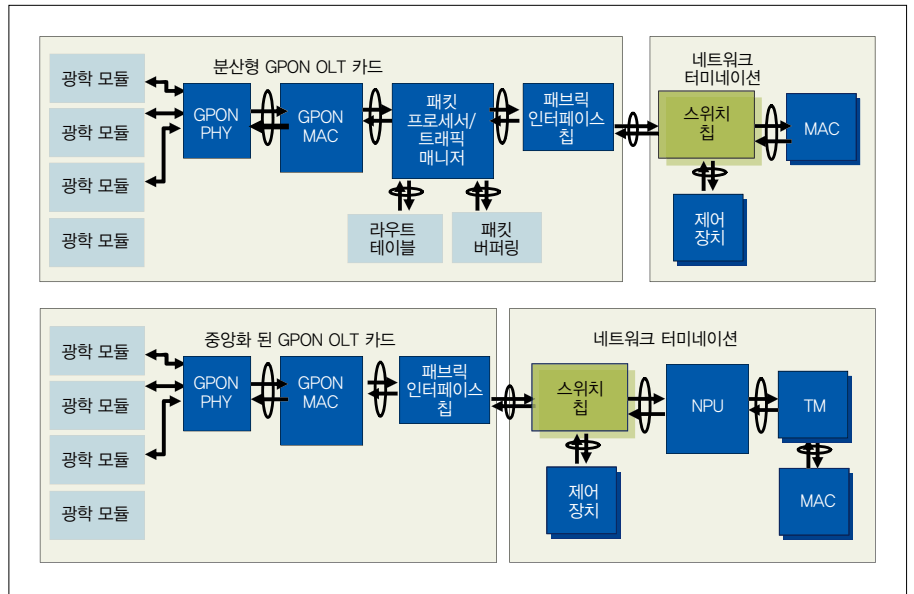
분산형 GPON OLT 카드

광학 모듈
광학 모듈
광학 모듈
광학 모듈

GPON PHY

GPON MAC

패킷 프로세서/ 트래픽 매니저

라우트 테이블

패킷 버퍼링

패브릭 인터페이스 칩

네트워크 터미네이션

스위치 칩

MAC

제어 장치

중앙화 된 GPON OLT 카드

광학 모듈
광학 모듈
광학 모듈
광학 모듈

GPON PHY

GPON MAC

패브릭 인터페이스 칩

네트워크 터미네이션

스위치 칩

NPU

TM

제어 장치

MAC